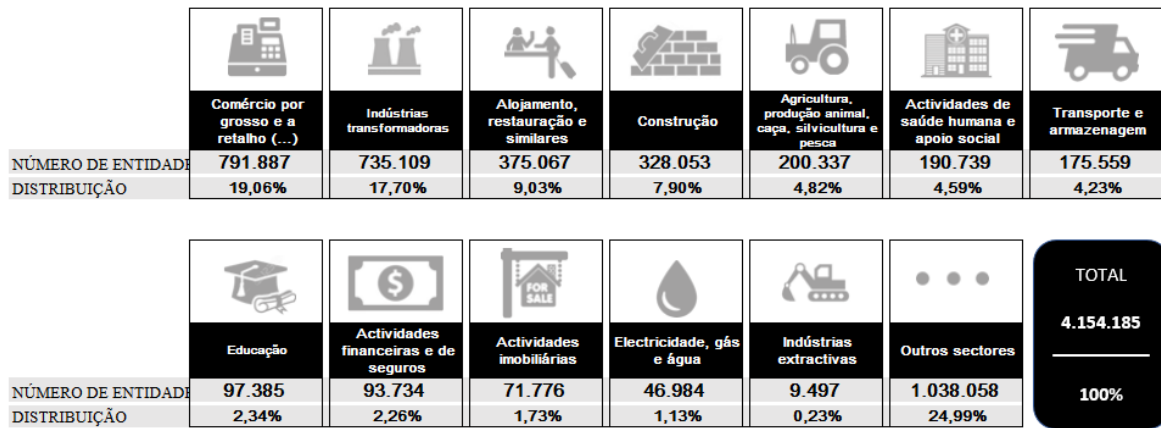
| | Comércio por grosso e a retalho (...) | Indústrias transformadoras | Alojamento, restauração e similares | Construção | Agricultura, produção animal, caça, silvicultura e pesca | Actividades de saúde humana e apoio social | Transporte e armazenagem |
|---|---|---|---|---|---|---|---|
| NÚMERO DE ENTIDADE | 791.887 | 735.109 | 375.067 | 328.053 | 200.337 | 190.739 | 175.559 |
| DISTRIBUIÇÃO | 19,06% | 17,70% | 9,03% | 7,90% | 4,82% | 4,59% | 4,23% |

| | Educação | Actividades financeiras e de seguros | Actividades imobiliárias | Electricidade, gás e água | Indústrias extractivas | Outros sectores |
|---|---|---|---|---|---|---|
| NÚMERO DE ENTIDADE | 97.385 | 93.734 | 71.776 | 46.984 | 9.497 | 1.038.058 |
| DISTRIBUIÇÃO | 2,34% | 2,26% | 1,73% | 1,13% | 0,23% | 24,99% |

FOR SALE

TOTAL

4.154.185

100%